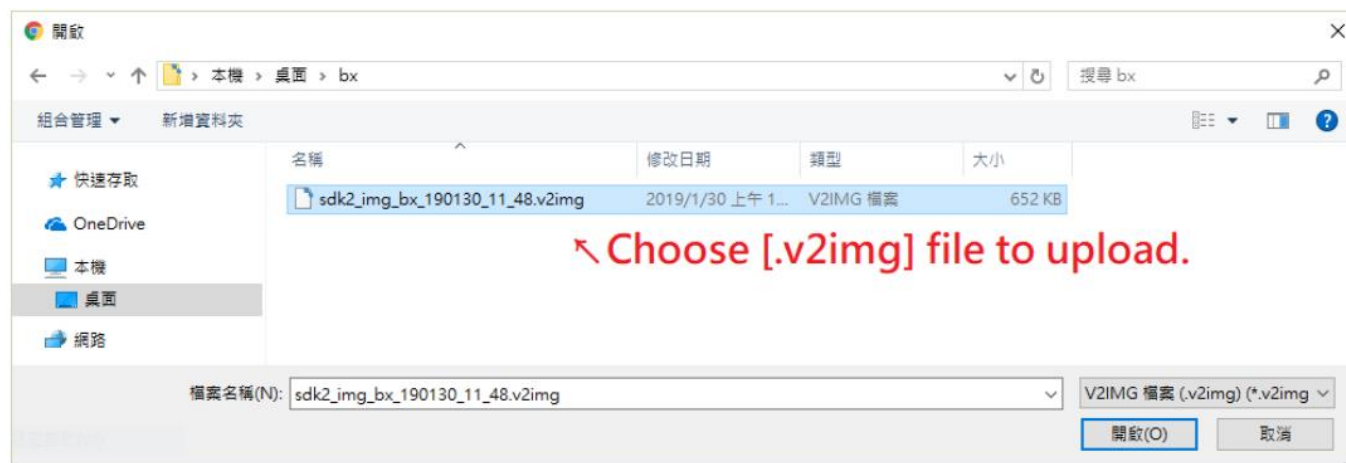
開啟

› 本機 › 桌面 › bx

搜尋 bx

組合管理 ▾ 新增資料夾

快速存取
OneDrive
本機
桌面
網路

| 名稱 | 修改日期 | 類型 | 大小 |
|---|---|---|---|
| sdk2_img_bx_190130_11_48.v2img | 2019/1/30 上午 1... | V2IMG 檔案 | 652 KB |

↖Choose [.v2img] file to upload.

檔案名稱(N): sdk2_img_bx_190130_11_48.v2img

V2IMG 檔案 (.v2img) (*.v2img

開啟(O) 取消